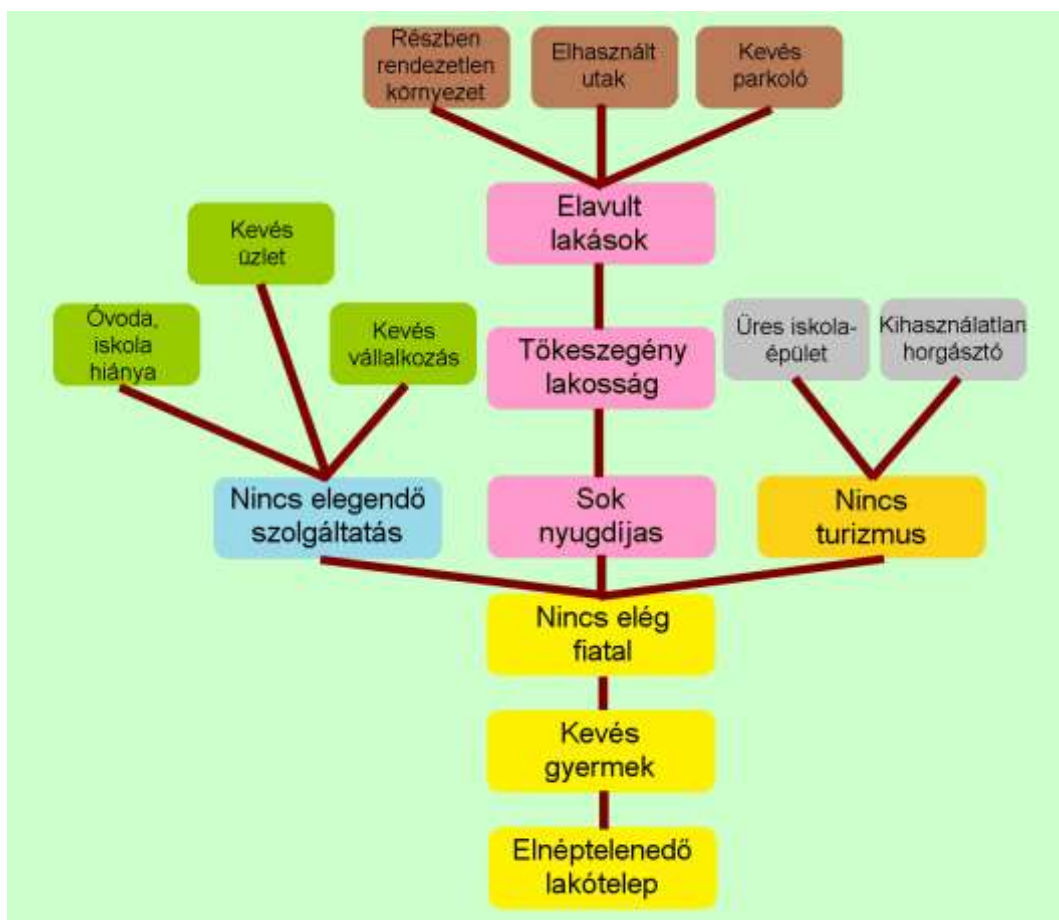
Részben rendezetlen környezet

Elhasznált utak

Kevés parkoló

Elavult lakások

Kevés üzlet

Óvoda, iskola hiánya

Kevés vállalkozás

Tőkeszegény lakosság

Üres iskolaépület

Kihasználatlan horgásztó

Nincs elegendő szolgáltatás

Sok nyugdíjas

Nincs turizmus

Nincs elég fiatal

Kevés gyermek

Elnéptelenedő lakótelep